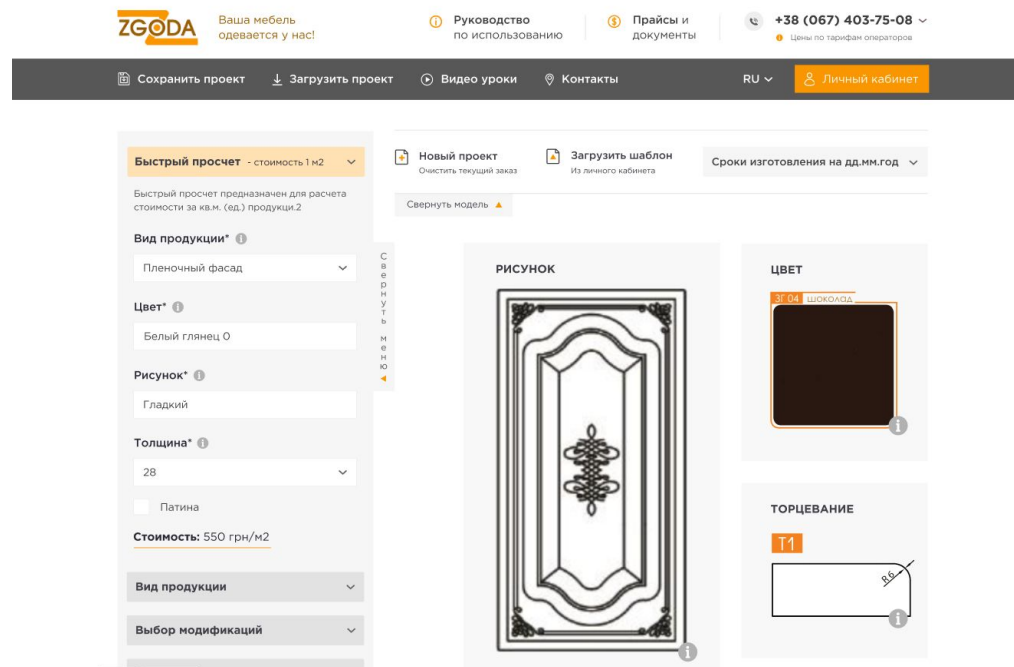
ZGODA
Ваша мебель одевается у нас!

Руководство по использованию

Прайсы и документы

+38 (067) 403-75-08
Цены по тарифам операторов

Сохранить проект
Загрузить проект
Видео уроки
Контакты
RU
Личный кабинет

Быстрый просчет - стоимость 1 м2

Быстрый просчет предназначен для расчета стоимости за кв.м. (ед.) продукции.2

Вид продукции*
Пленочный фасад

Цвет*
Белый глянец 0

Рисунок*
Гладкий

Толщина*
28

Патина

Стоимость: 550 грн/м2

Вид продукции

Выбор модификаций

Свернуть меню

Новый проект
Очистить текущий заказ

Загрузить шаблон
Из личного кабинета

Сроки изготовления на дд.мм.год

Свернуть модель

РИСУНОК

ЦВЕТ
ЗГ 04 ШОКОЛАД

ТОРЦЕВАНИЕ
T1
R6